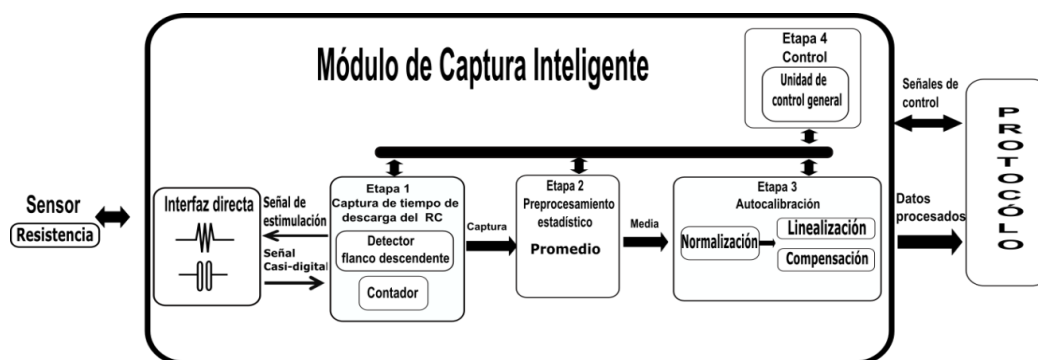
Módulo de Captura Inteligente

Etapa 4
Control
Unidad de control general

Señales de control

PROTOCÓLO

Sensor
Resistencia

Interfaz directa

Señal de estimulación

Señal Casi-digital

Etapa 1
Captura de tiempo de descarga del RC
Detector flanco descendente
Contador

Captura

Etapa 2
Preprocesamiento estadístico
Promedio

Media

Etapa 3
Autocalibración
Normalización
Linealización
Compensación

Datos procesados